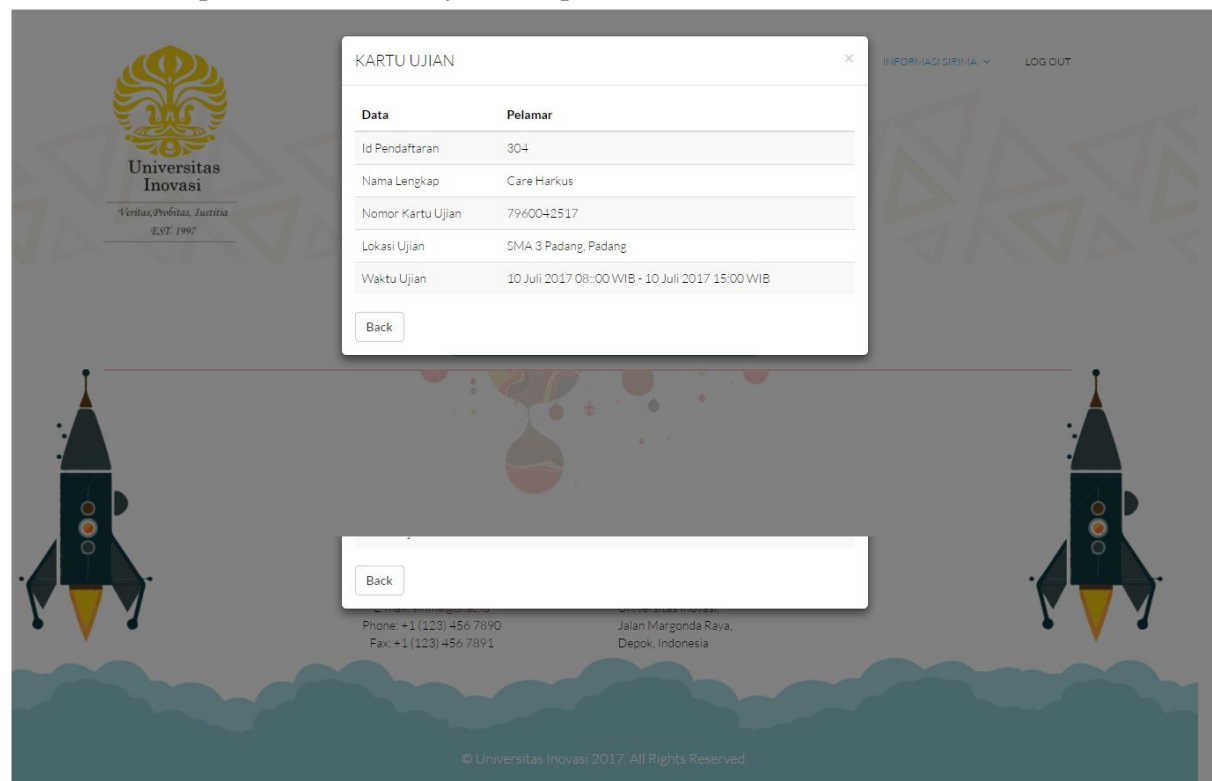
Universitas Inovasi

Veritas, Probitas, Iustitia
EST. 1997

INFORMASI SIRIMA ∨

LOG OUT

KARTU UJIAN

×

| Data | Pelamar |
|---|---|
| Id Pendaftaran | 304 |
| Nama Lengkap | Care Harkus |
| Nomor Kartu Ujian | 7960042517 |
| Lokasi Ujian | SMA 3 Padang, Padang |
| Waktu Ujian | 10 Juli 2017 08::00 WIB - 10 Juli 2017 15:00 WIB |

Back

Back

E-mail: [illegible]
Phone: +1 (123) 456 7890
Fax: +1 (123) 456 7891

Universitas Inovasi,
Jalan Margonda Raya,
Depok, Indonesia

© Universitas Inovasi 2017. All Rights Reserved.